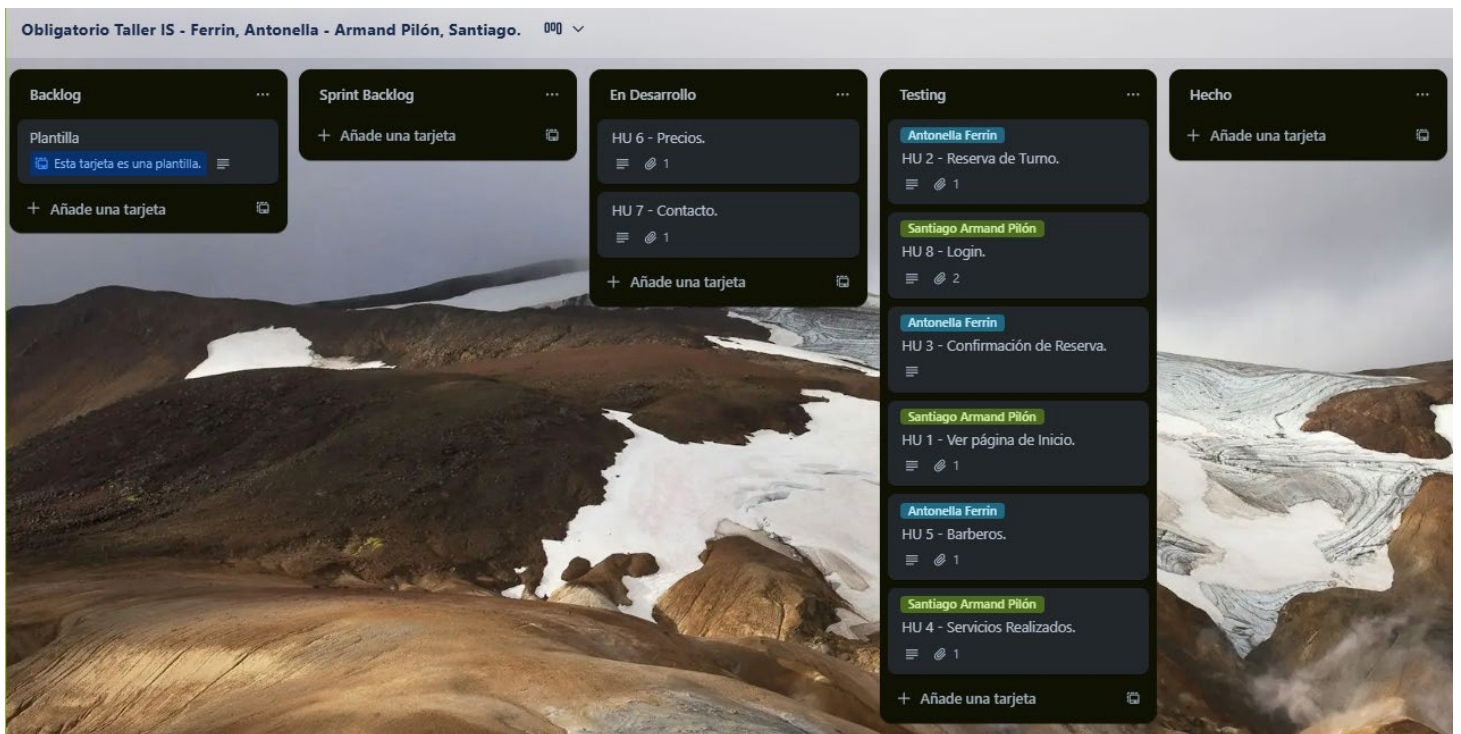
Obligatorio Taller IS - Ferrin, Antonella - Armand Pilón, Santiago.

Backlog ...

Plantilla

Esta tarjeta es una plantilla.

+ Añade una tarjeta

Sprint Backlog ...

+ Añade una tarjeta

En Desarrollo ...

HU 6 - Precios.

1

HU 7 - Contacto.

1

+ Añade una tarjeta

Testing ...

Antonella Ferrin

HU 2 - Reserva de Turno.

1

Santiago Armand Pilón

HU 8 - Login.

2

Antonella Ferrin

HU 3 - Confirmación de Reserva.

Santiago Armand Pilón

HU 1 - Ver página de Inicio.

1

Antonella Ferrin

HU 5 - Barberos.

1

Santiago Armand Pilón

HU 4 - Servicios Realizados.

1

+ Añade una tarjeta

Hecho ...

+ Añade una tarjeta